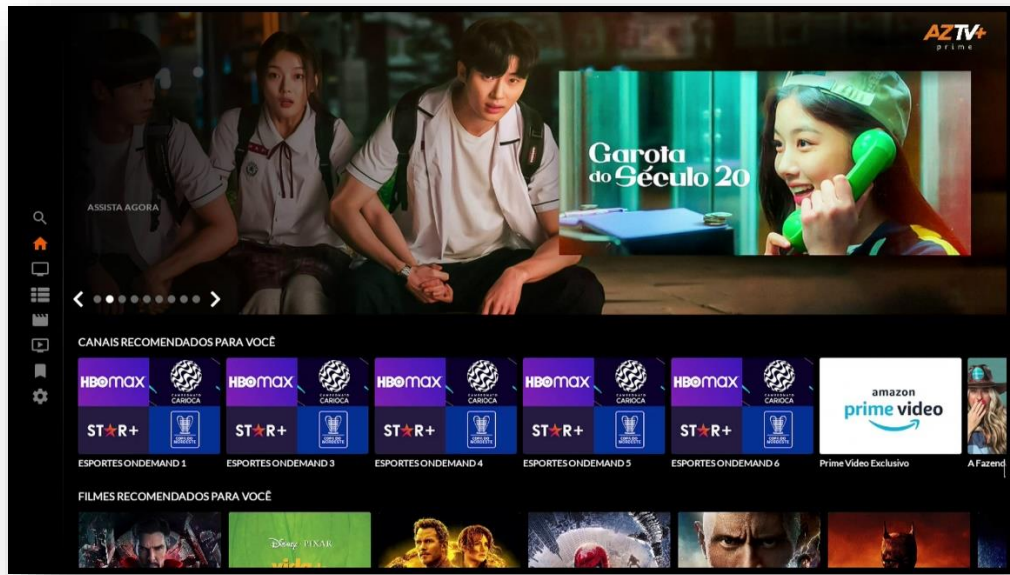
AZTV+
prime

ASSISTA AGORA

Garota do Século 20

CANAIS RECOMENDADOS PARA VOCÊ

HBO max
CAMPEONATO CARIOCA
ST★R+
ESPORTES ONDEMAND 1

HBO max
CAMPEONATO CARIOCA
ST★R+
ESPORTES ONDEMAND 3

HBO max
CAMPEONATO CARIOCA
ST★R+
ESPORTES ONDEMAND 4

HBO max
CAMPEONATO CARIOCA
ST★R+
ESPORTES ONDEMAND 5

HBO max
CAMPEONATO CARIOCA
ST★R+
ESPORTES ONDEMAND 6

amazon prime video
Prime Video Exclusivo

A Fazend

FILMES RECOMENDADOS PARA VOCÊ

Disney PIXAR